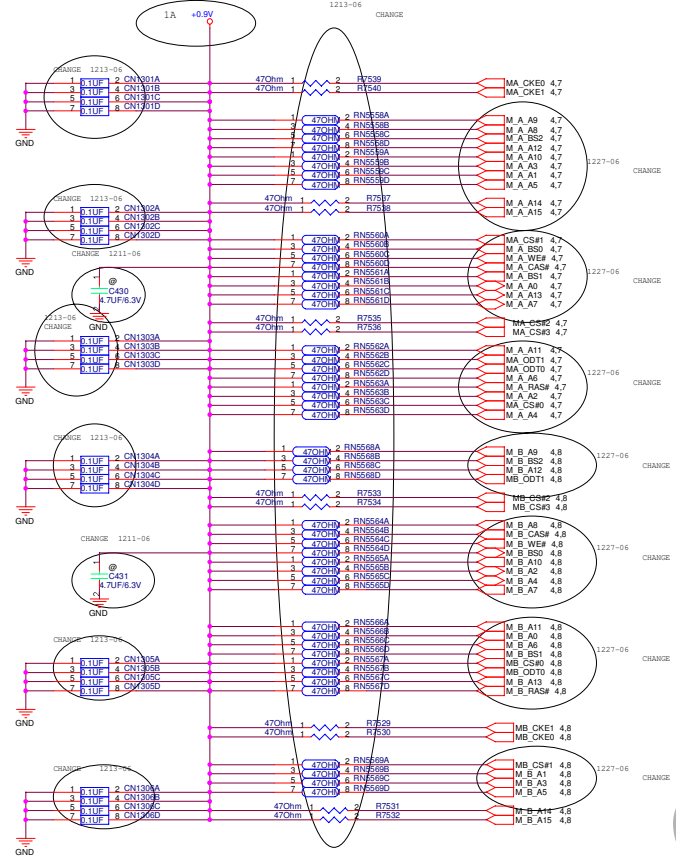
1213-06
CHANGE
1A +0.9V

CHANGE 1213-06
1 0.1UF 2 CN1301A
3 0.1UF 4 CN1301B
5 0.1UF 6 CN1301C
7 0.1UF 8 CN1301D
GND

47Ohm 1 2 R7539
47Ohm 1 2 R7540
MA_CKE0 4,7
MA_CKE1 4,7

1 47OHM 2 RN5558A
3 47OHM 4 RN5558B
5 47OHM 6 RN5558C
7 47OHM 8 RN5558D
1 47OHM 2 RN5559A
3 47OHM 4 RN5559B
5 47OHM 6 RN5559C
7 47OHM 8 RN5559D
M_A_A9 4,7
M_A_A8 4,7
M_A_BS2 4,7
M_A_A12 4,7
M_A_A10 4,7
M_A_A3 4,7
M_A_A1 4,7
M_A_A5 4,7
1227-06
CHANGE

CHANGE 1213-06
1 0.1UF 2 CN1302A
3 0.1UF 4 CN1302B
5 0.1UF 6 CN1302C
7 0.1UF 8 CN1302D
GND

47Ohm 1 2 R7537
47Ohm 1 2 R7538
M_A_A14 4,7
M_A_A15 4,7

CHANGE 1211-06
@
C430
4.7UF/6.3V
GND

1 47OHM 2 RN5560A
3 47OHM 4 RN5560B
5 47OHM 6 RN5560C
7 47OHM 8 RN5560D
1 47OHM 2 RN5561A
3 47OHM 4 RN5561B
5 47OHM 6 RN5561C
7 47OHM 8 RN5561D
M_A_CS#1 4,7
M_A_BS0 4,7
M_A_WE# 4,7
M_A_CAS# 4,7
M_A_BS1 4,7
M_A_A0 4,7
M_A_A13 4,7
M_A_A7 4,7
1227-06
CHANGE

1213-06
CHANGE
1 0.1UF 2 CN1303A
3 0.1UF 4 CN1303B
5 0.1UF 6 CN1303C
7 0.1UF 8 CN1303D
GND

47Ohm 1 2 R7535
47Ohm 1 2 R7536
MA_CS#2 4,7
MA_CS#3 4,7

1 47OHM 2 RN5562A
3 47OHM 4 RN5562B
5 47OHM 6 RN5562C
7 47OHM 8 RN5562D
1 47OHM 2 RN5563A
3 47OHM 4 RN5563B
5 47OHM 6 RN5563C
7 47OHM 8 RN5563D
M_A_A11 4,7
M_A_ODT1 4,7
M_A_ODT0 4,7
M_A_A6 4,7
M_A_RAS# 4,7
M_A_A2 4,7
M_A_CS#0 4,7
M_A_A4 4,7
1227-06
CHANGE

CHANGE 1213-06
1 0.1UF 2 CN1304A
3 0.1UF 4 CN1304B
5 0.1UF 6 CN1304C
7 0.1UF 8 CN1304D
GND

1 47OHM 2 RN5568A
3 47OHM 4 RN5568B
5 47OHM 6 RN5568C
7 47OHM 8 RN5568D
M_B_A9 4,8
M_B_BS2 4,8
M_B_A12 4,8
MB_ODT1 4,8
1227-06
CHANGE

47Ohm 1 2 R7533
47Ohm 1 2 R7534
MB_CS#2 4,8
MB_CS#3 4,8

1 47OHM 2 RN5564A
3 47OHM 4 RN5564B
5 47OHM 6 RN5564C
7 47OHM 8 RN5564D
1 47OHM 2 RN5565A
3 47OHM 4 RN5565B
5 47OHM 6 RN5565C
7 47OHM 8 RN5565D
M_B_A8 4,8
M_B_CAS# 4,8
M_B_WE# 4,8
M_B_BS0 4,8
M_B_A10 4,8
M_B_A2 4,8
M_B_A4 4,8
M_B_A7 4,8
1227-06
CHANGE

CHANGE 1211-06
@
C431
4.7UF/6.3V
GND

CHANGE 1213-06
1 0.1UF 2 CN1305A
3 0.1UF 4 CN1305B
5 0.1UF 6 CN1305C
7 0.1UF 8 CN1305D
GND

1 47OHM 2 RN5566A
3 47OHM 4 RN5566B
5 47OHM 6 RN5566C
7 47OHM 8 RN5566D
1 47OHM 2 RN5567A
3 47OHM 4 RN5567B
5 47OHM 6 RN5567C
7 47OHM 8 RN5567D
M_B_A11 4,8
M_B_A0 4,8
M_B_A6 4,8
M_B_BS1 4,8
MB_CS#0 4,8
MB_ODT0 4,8
M_B_A13 4,8
M_B_RAS# 4,8
1227-06
CHANGE

47Ohm 1 2 R7529
47Ohm 1 2 R7530
MB_CKE1 4,8
MB_CKE0 4,8

CHANGE 1213-06
1 0.1UF 2 CN1306A
3 0.1UF 4 CN1306B
5 0.1UF 6 CN1306C
7 0.1UF 8 CN1306D
GND

1 47OHM 2 RN5569A
3 47OHM 4 RN5569B
5 47OHM 6 RN5569C
7 47OHM 8 RN5569D
MB_CS#1 4,8
M_B_A1 4,8
M_B_A3 4,8
M_B_A5 4,8
1227-06
CHANGE

47Ohm 1 2 R7531
47Ohm 1 2 R7532
M_B_A14 4,8
M_B_A15 4,8